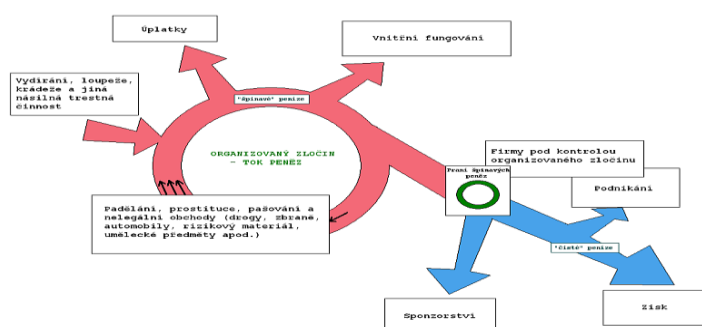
Úplatky

Vnitřní fungování

Vydírání, loupeže, krádeže a jiná násilná trestná činnost

"Špinavé" peníze

ORGANIZOVANÝ ZLOČIN - TOK PENĚZ

Firmy pod kontrolou organizovaného zločinu

Praní špinavých peněz

Podnikání

Padělání, prostituce, pašování a nelegální obchody (drogy, zbraně, automobily, rizikový materiál, umělecké předměty apod.)

"Čisté" peníze

Sponzorství

Zisk